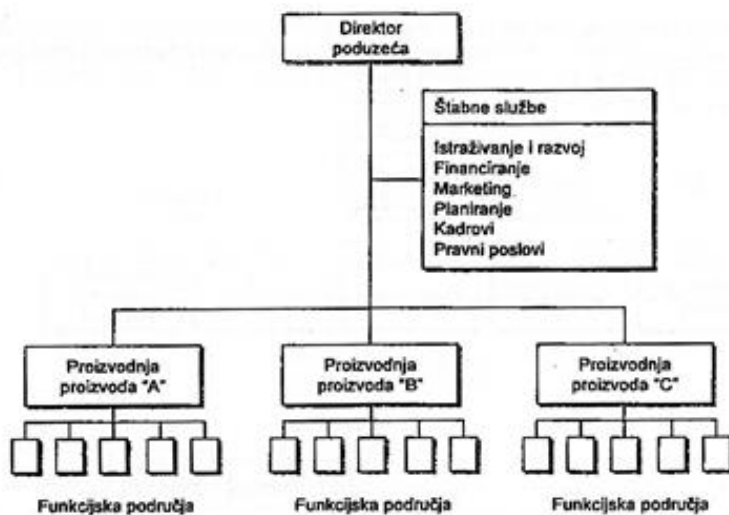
Direktor poduzeća

Štabne službe

Istraživanje i razvoj
Financiranje
Marketing
Planiranje
Kadrovi
Pravni poslovi

Proizvodnja proizvoda "A"

Proizvodnja proizvoda "B"

Proizvodnja proizvoda "C"

Funkcijska područja

Funkcijska područja

Funkcijska područja